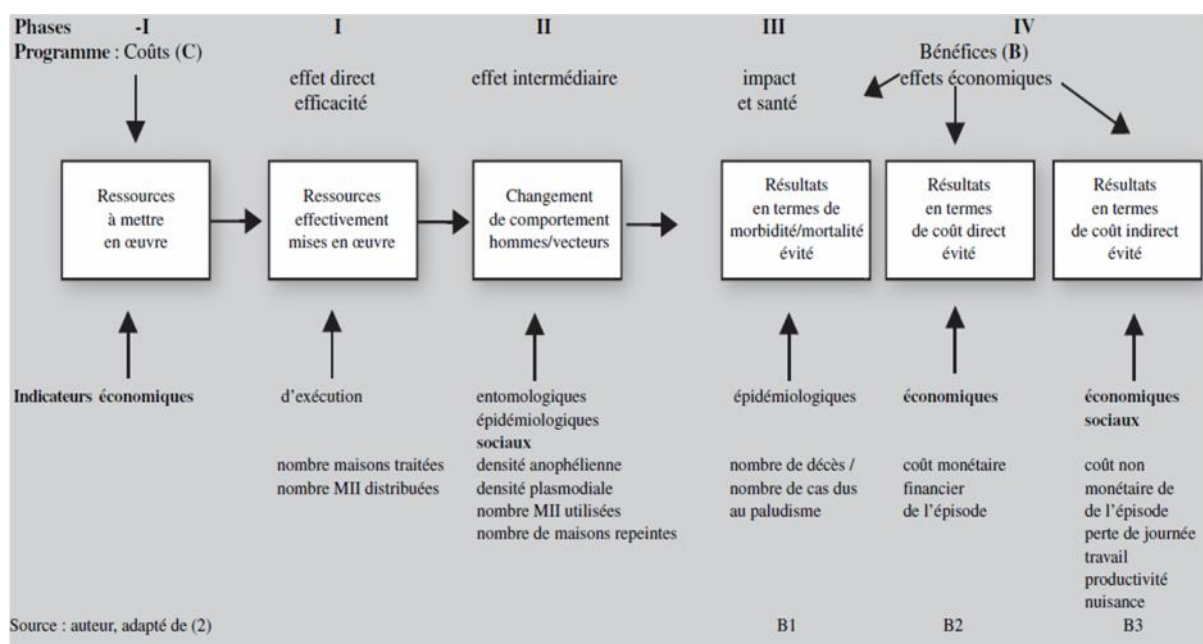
Phases -I I II III IV
Programme : Coûts (C)

effet direct efficacité

effet intermédiaire

impact et santé

Bénéfices (B) effets économiques

Ressources à mettre en œuvre

Ressources effectivement mises en œuvre

Changement de comportement hommes/vecteurs

Résultats en termes de morbidité/mortalité évité

Résultats en termes de coût direct évité

Résultats en termes de coût indirect évité

Indicateurs économiques

d'exécution

nombre maisons traitées
nombre MII distribuées

entomologiques
épidémiologiques
sociaux
densité anophélienne
densité plasmodiale
nombre MII utilisées
nombre de maisons repeintes

épidémiologiques

nombre de décès / nombre de cas dus au paludisme

économiques

coût monétaire financier de l'épisode

économiques
sociaux

coût non monétaire de de l'épisode perte de journée travail productivité nuisance

Source : auteur, adapté de (2)

B1 B2 B3